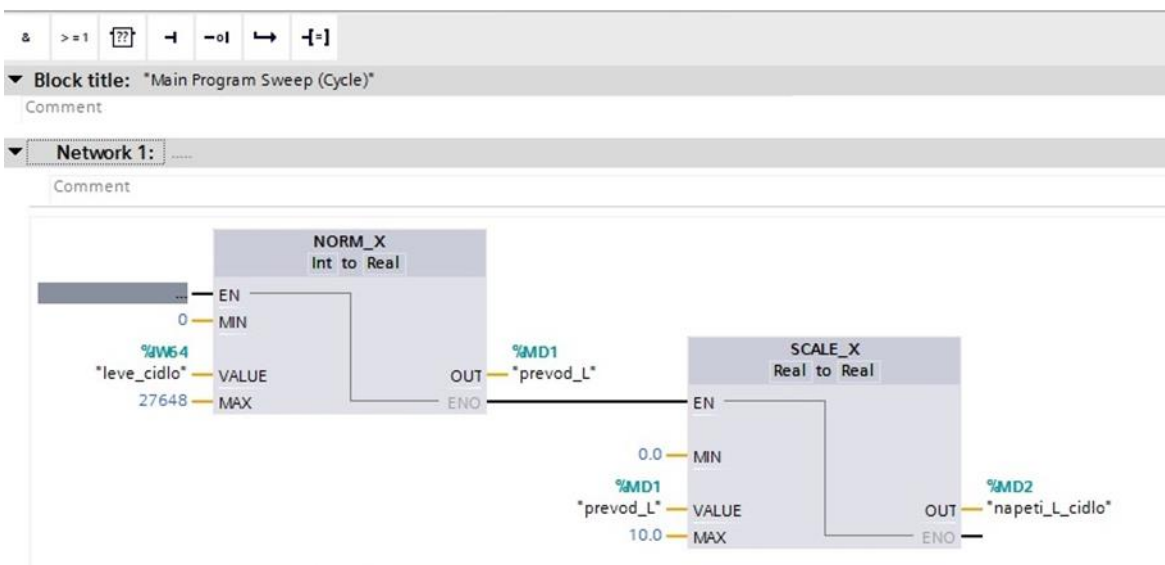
& >=1 ?? —| —o| ↦ -[=]

Block title: "Main Program Sweep (Cycle)"

Comment

Network 1: .....

Comment

NORM_X
Int to Real

... EN

0 MIN

%IW64
"leve_cidlo" VALUE

27648 MAX

OUT %MD1 "prevod_L"

ENO

SCALE_X
Real to Real

EN

0.0 MIN

%MD1
"prevod_L" VALUE

10.0 MAX

OUT %MD2 "napeti_L_cidlo"

ENO